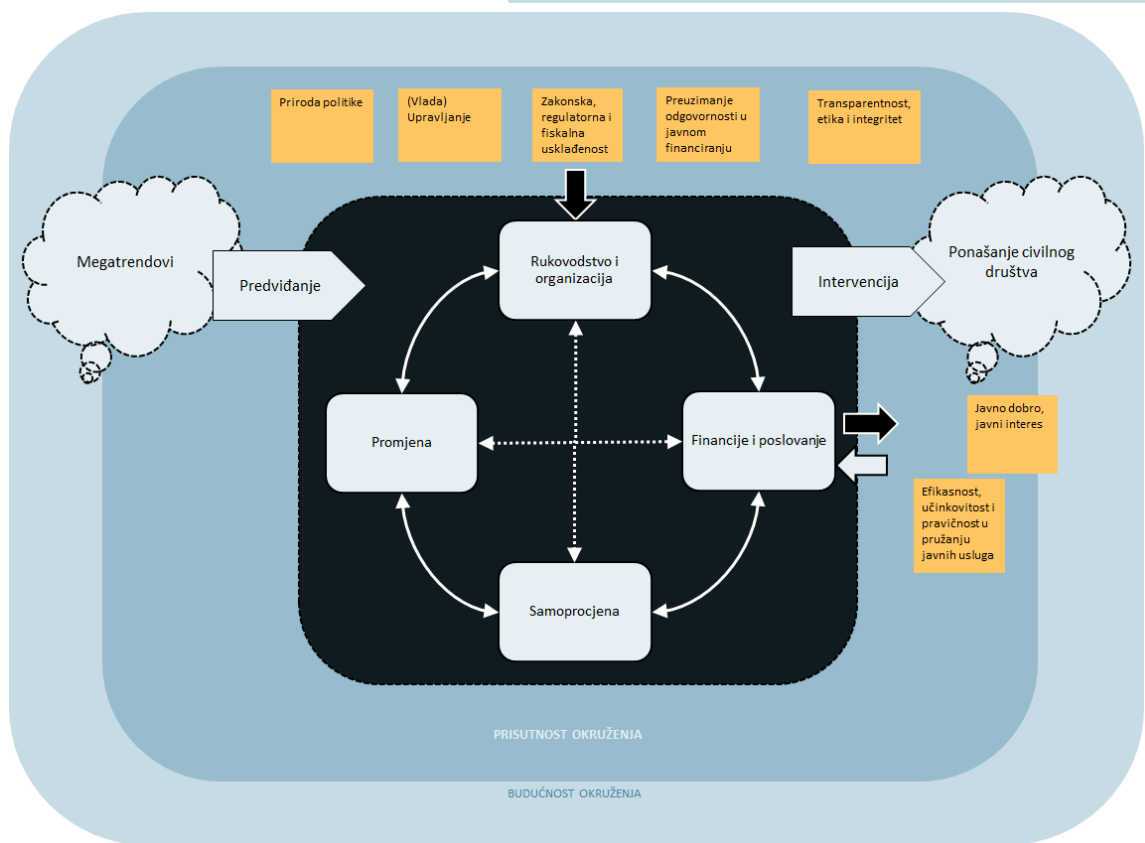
Priroda politike

(Vlada) Upravljanje

Zakonska, regulatorna i fiskalna usklađenost

Preuzimanje odgovornosti u javnom financiranju

Transparentnost, etika i integritet

Megatrendovi

Predviđanje

Rukovodstvo i organizacija

Intervencija

Ponašanje civilnog društva

Promjena

Financije i poslovanje

Javno dobro, javni interes

Efikasnost, učinkovitost i pravičnost u pružanju javnih usluga

Samoprocjena

PRISUTNOST OKRUŽENJA

BUDUĆNOST OKRUŽENJA